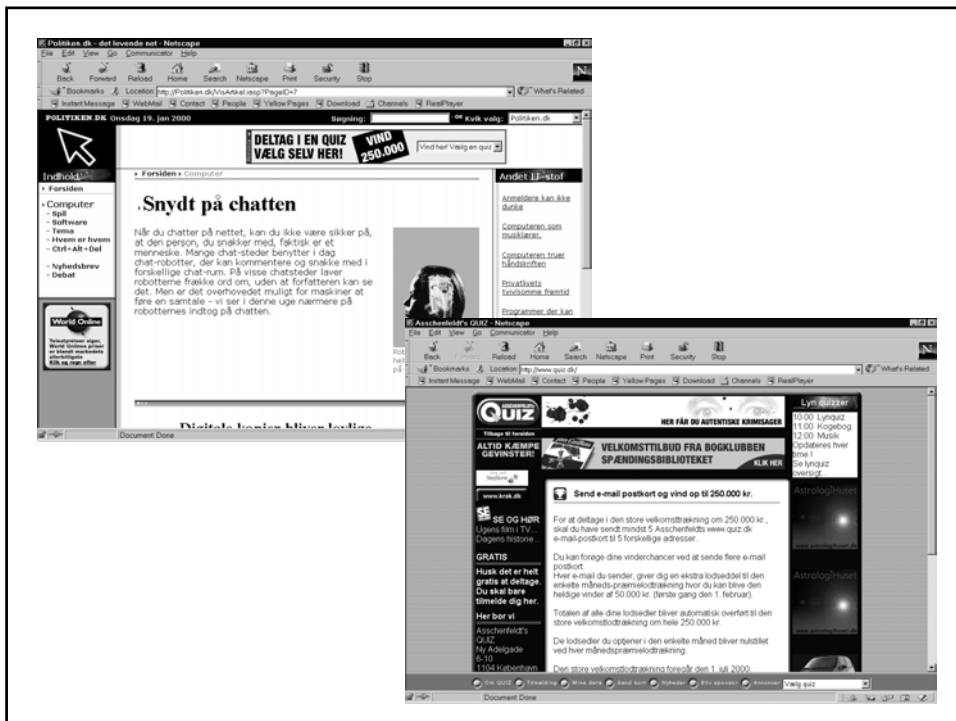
Politiken.dk - det levende net - Netscape
File Edit View Go Communicator Help
Back Forward Reload Home Search Netscape Print Security Stop
Bookmarks Location: http://Politiken.dk/VisArtikel.iasp?PageID=7
What's Related
Instant Message WebMail Contact People Yellow Pages Download Channels RealPlayer
POLITIKEN.DK Onsdag 19. jan 2000
Søgning: OK Kvik valg: Politiken.dk
DELTAG I EN QUIZ VÆLG SELV HER! VIND 250.000
Vind her! Vælg en quiz
Indhold
› Forsiden
› Computer
- Spil
- Software
- Tema
- Hvem er hvem
- Ctrl+Alt+Del
- Nyhedsbrev
- Debat
World Online
› Forsiden › Computer
Snydt på chatten
Når du chatter på nettet, kan du ikke være sikker på, at den person, du snakker med, faktisk er et menneske. Mange chat-steder benytter i dag chat-robotter, der kan kommentere og snakke med i forskellige chat-rum. På visse chatsteder laver robotterne frække ord om, uden at forfatteren kan se det. Men er det overhovedet muligt for maskiner at føre en samtale - vi ser i denne uge nærmere på robotternes indtog på chatten.
Andet IT-stof
Anmeldere kan ikke dunke
Computeren som musiklærer
Computeren truer håndskriften
Privatlivets tvivlsomme fremtid
Programmer der kan
Digitale kopier bliver lovlige
Document: Done

Asschenfeldt's QUIZ - Netscape
File Edit View Go Communicator Help
Back Forward Reload Home Search Netscape Print Security Stop
Bookmarks Location: http://www.quiz.dk/
What's Related
Instant Message WebMail Contact People Yellow Pages Download Channels RealPlayer
QUIZ
HER FÅR DU AUTENTISKE KRIMISAGER
Tilbage til forsiden
ALTID KÆMPE GEVINSTER!
VELKOMSTTILBUD FRA BOGKLUBBEN SPÆNDINGSBIBLIOTEKET KLIK HER
www.krak.dk
SE OG HØR
Ugens film i TV
Dagens historie...
GRATIS
Husk det er helt gratis at deltage. Du skal bare tilmelde dig her.
Her bor vi
Asschenfeldt's QUIZ
Ny Adelgade 6-10
1104 København
Send e-mail postkort og vind op til 250.000 kr.
For at deltage i den store velkomsttrækning om 250.000 kr., skal du have sendt mindst 5 Asschenfeldts www.quiz.dk e-mail-postkort til 5 forskellige adresser.
Du kan forøge dine vinderchancer ved at sende flere e-mail postkort.
Hver e-mail du sender, giver dig en ekstra lodseddel til den enkelte måneds-præmielodtrækning hvor du kan blive den heldige vinder af 50.000 kr. (første gang den 1. februar).
Totalen af alle dine lodsedler bliver automatisk overført til den store velkomstlodtrækning om hele 250.000 kr.
De lodsedler du optjener i den enkelte måned bliver nulstillet ved hver månedspræmielodtrækning.
Den store velkomstlodtrækning foregår den 1. juli 2000.
Lyn quizzer
10:00 Lynquiz
11:00 Kogebog
12:00 Musik
Opdateres hver time !
Se lynquiz oversigt
AstrologiHuset
AstrologiHuset
Om QUIZ Tilmelding Mine data Send kort Nyheder Bliv sponsor Annoncer Vælg quiz
Document: Done